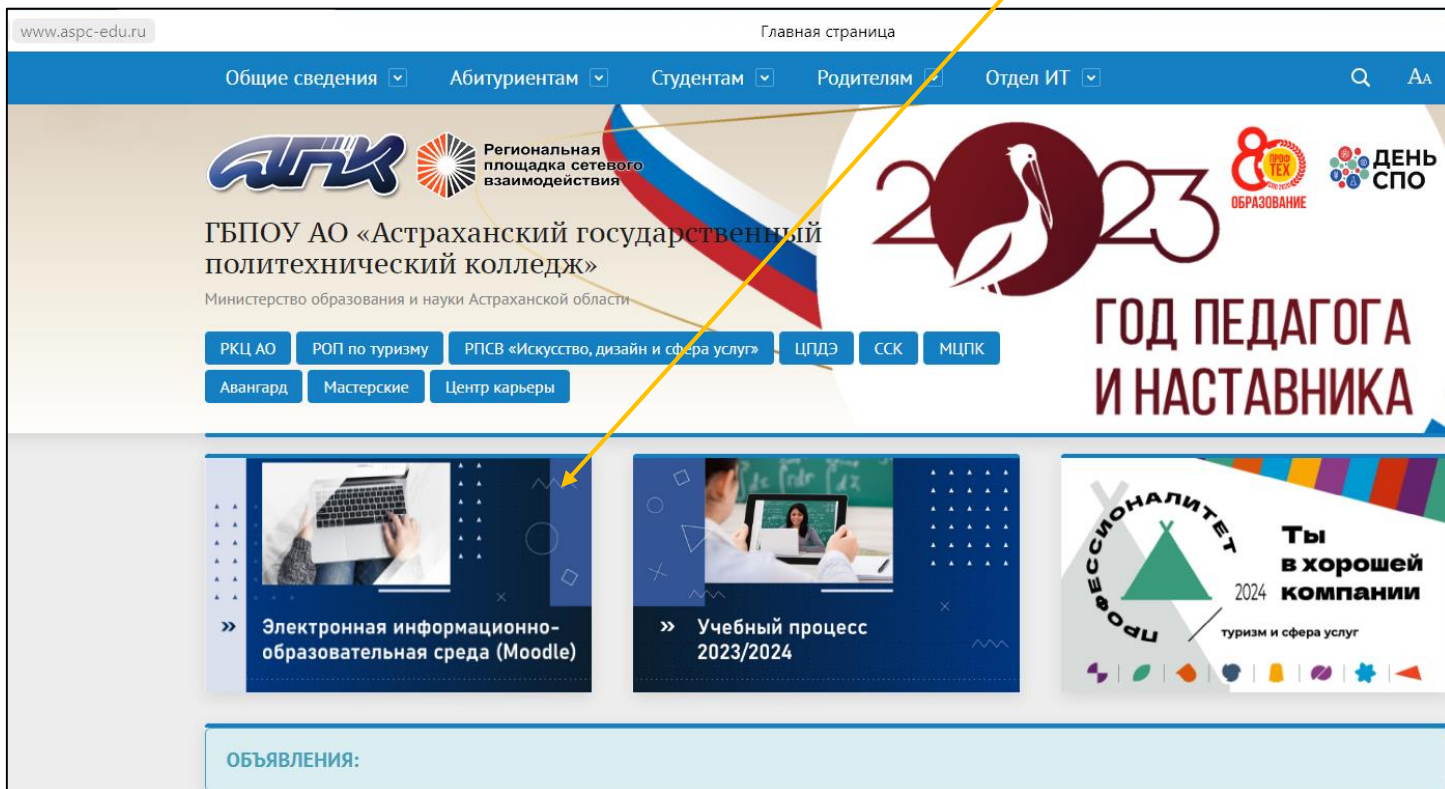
www.aspc-edu.ru

Главная страница

Общие сведения Абитуриентам Студентам Родителям Отдел ИТ

Aa

АПК

Региональная площадка сетевого взаимодействия

ГБПОУ АО «Астраханский государственный политехнический колледж»

Министерство образования и науки Астраханской области

РКЦ АО РОП по туризму РПСВ «Искусство, дизайн и сфера услуг» ЦПДЭ ССК МЦПК Авангард Мастерские Центр карьеры

2023

ПРОФТЕХ 80 ОБРАЗОВАНИЕ

ДЕНЬ СПО

ГОД ПЕДАГОГА И НАСТАВНИКА

» Электронная информационно-образовательная среда (Moodle)

» Учебный процесс 2023/2024

ПРОФЕССИОНАЛИТЕТ 2024

Ты в хорошей компании

туризм и сфера услуг

ОБЪЯВЛЕНИЯ: